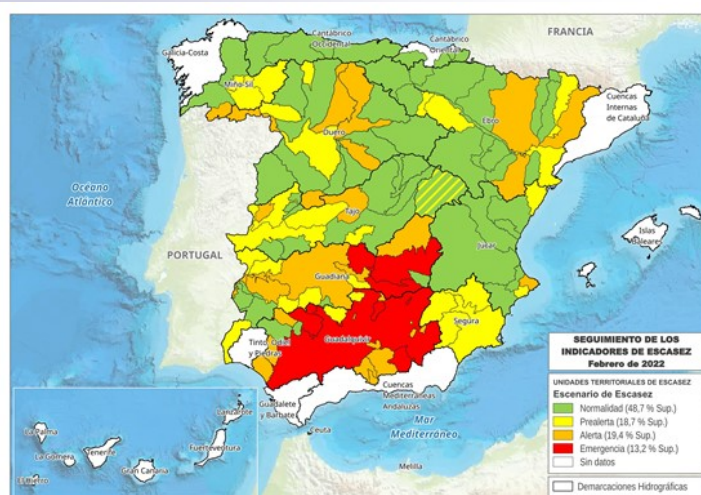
FRANCIA

Cantábrico Occidental

Cantábrico Oriental

Galicia-Costa

Miño-Sil

Duero

Ebro

Cuencas Internas de Cataluña

Océano Atlántico

PORTUGAL

Tajo

Júcar

Islas Baleares

Guadiana

Segura

Guadalquivir

Tinto, Odiel y Piedras

Guadalete y Barbate

Cuencas Mediterráneas Andaluzas

Ceuta

Mar Mediterráneo

Melilla

La Palma

Lanzarote

Tenerife

Fuerteventura

La Gomera

Gran Canaria

El Hierro

SEGUIMIENTO DE LOS INDICADORES DE ESCASEZ
Febrero de 2022

UNIDADES TERRITORIALES DE ESCASEZ
Escenario de Escasez
Normalidad (48,7 % Sup.)
Prealerta (18,7 % Sup.)
Alerta (19,4 % Sup.)
Emergencia (13,2 % Sup.)
Sin datos

Demarcaciones Hidrográficas